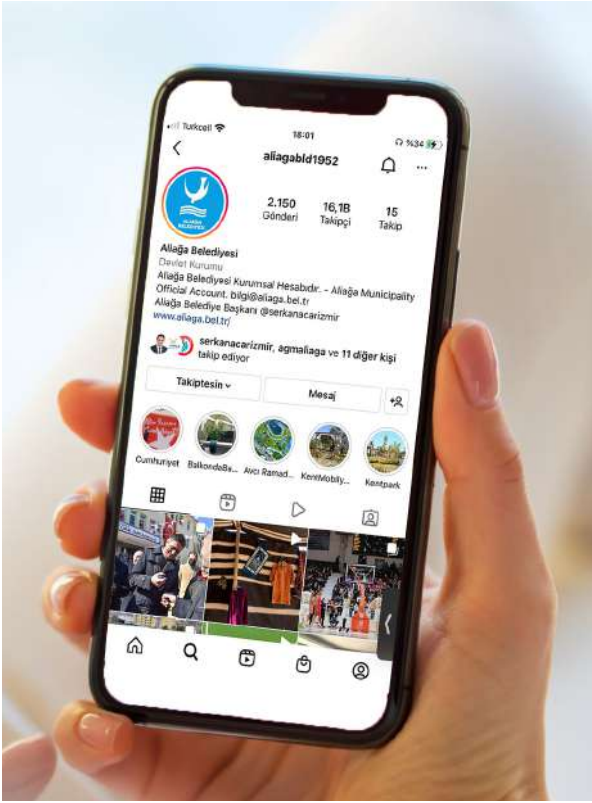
Turkcell
18:01
%34
aliagabld1952
ALİAĞA BELEDİYESİ
2.150 Gönderi
16,1B Takipçi
15 Takip
Aliağa Belediyesi
Devlet Kurumu
Aliağa Belediyesi Kurumsal Hesabıdır. - Aliağa Municipality Official Account. bilgi@aliaga.bel.tr
Aliağa Belediye Başkanı @serkanacarizmir
www.aliaga.bel.tr/
serkanacarizmir, agmaliaga ve 11 diğer kişi takip ediyor
Takiptesin
Mesaj
Cumhuriyet
BalkondaBa...
Avcı Ramad...
KentMobility...
Kentpark